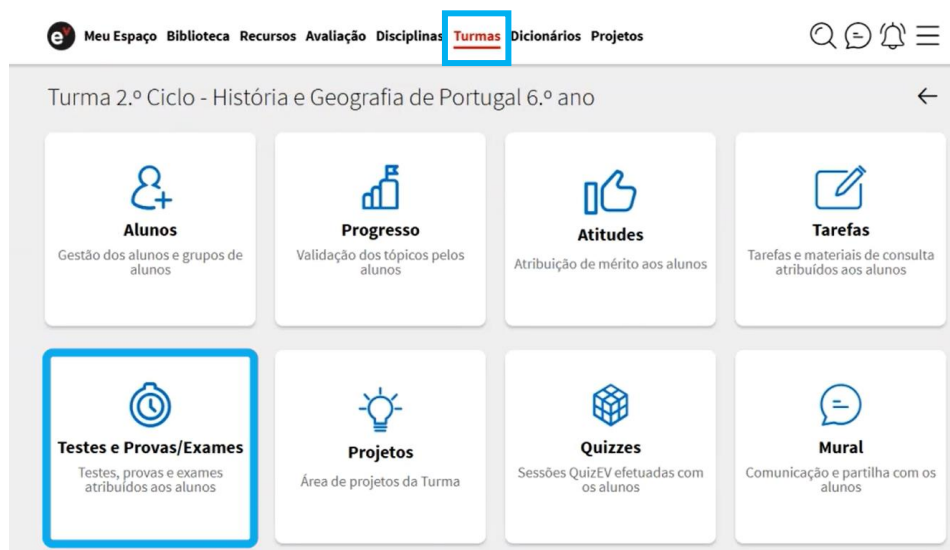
Meu Espaço Biblioteca Recursos Avaliação Disciplinas Turmas Dicionários Projetos

Turma 2.º Ciclo - História e Geografia de Portugal 6.º ano

Alunos
Gestão dos alunos e grupos de alunos

Progresso
Validação dos tópicos pelos alunos

Atitudes
Atribuição de mérito aos alunos

Tarefas
Tarefas e materiais de consulta atribuídos aos alunos

Testes e Provas/Exames
Testes, provas e exames atribuídos aos alunos

Projetos
Área de projetos da Turma

Quizzes
Sessões QuizEV efetuadas com os alunos

Mural
Comunicação e partilha com os alunos